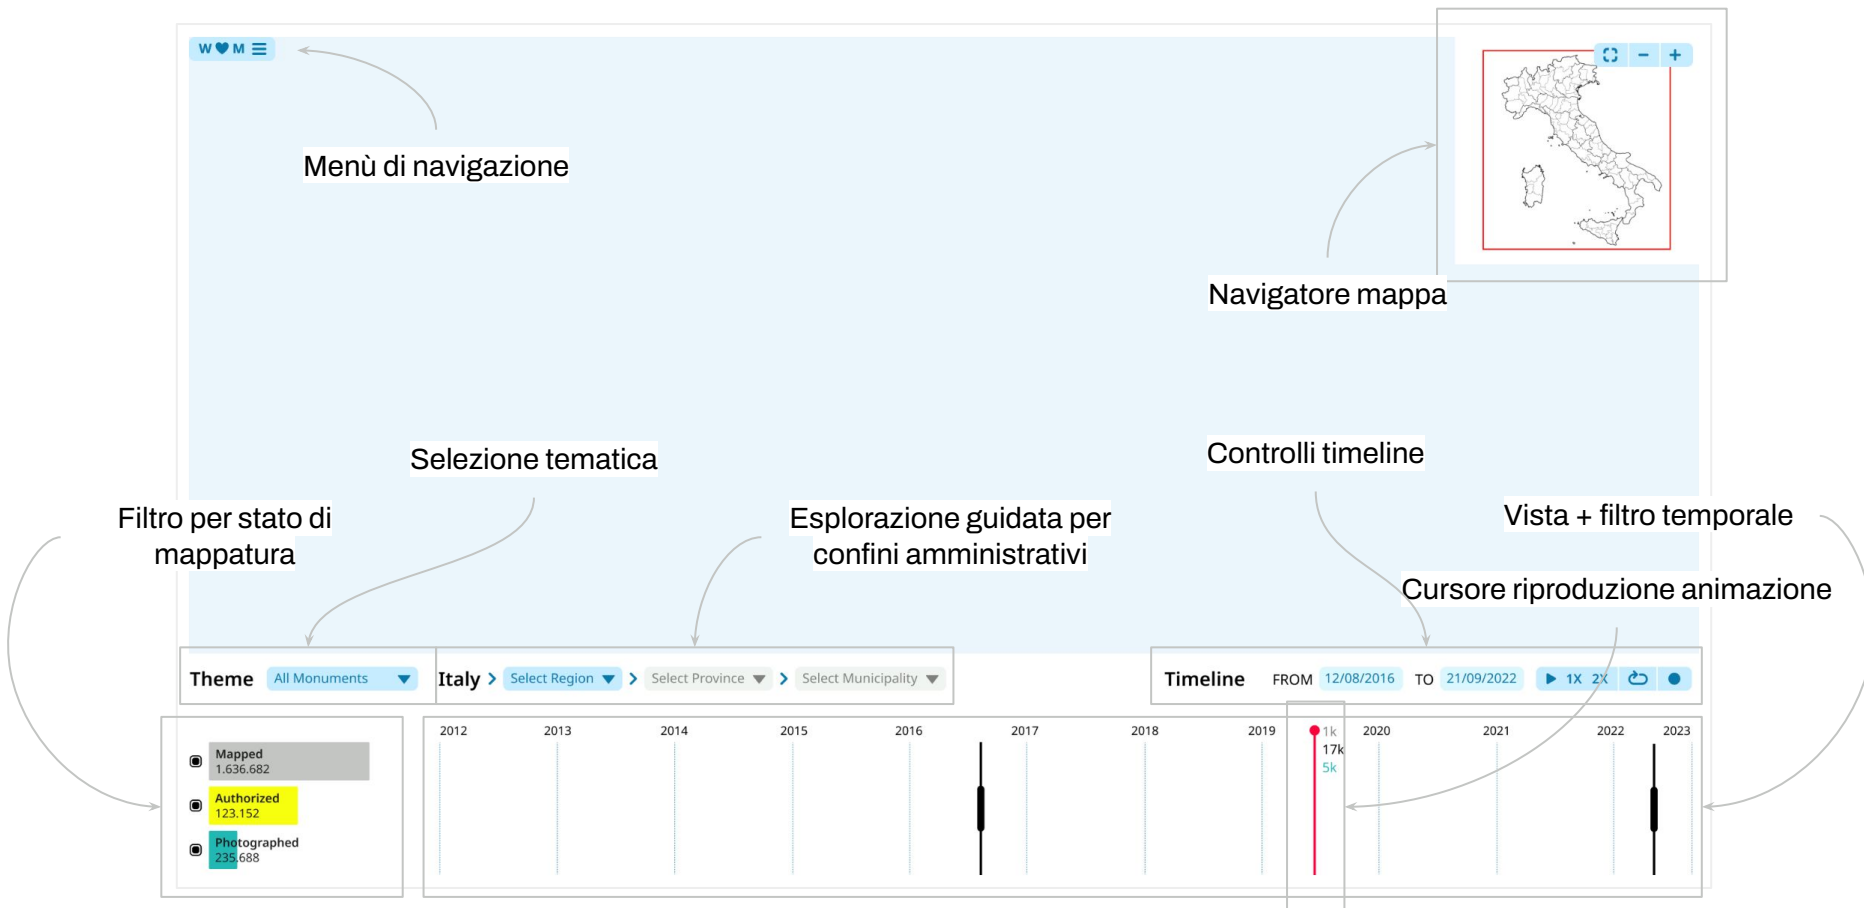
W♥M ☰

Menù di navigazione

Navigatore mappa

Selezione tematica

Controlli timeline

Filtro per stato di mappatura

Esplorazione guidata per confini amministrativi

Vista + filtro temporale

Cursore riproduzione animazione

Theme All Monuments

Italy > Select Region > Select Province > Select Municipality

Timeline FROM 12/08/2016 TO 21/09/2022 1X 2X

Mapped
1.636.682

Authorized
123.152

Photographed
235.688

2012 2013 2014 2015 2016 2017 2018 2019 2020 2021 2022 2023

1k
17k
5k